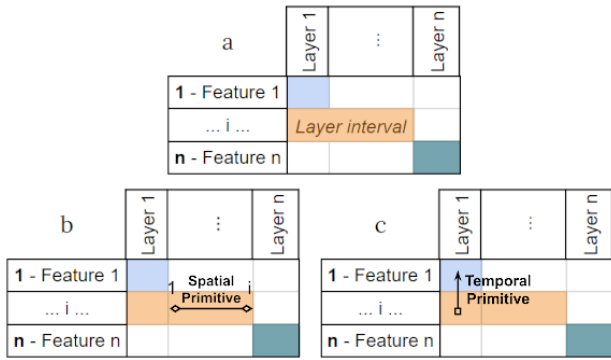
a

| | Layer 1 | ⋮ | Layer n |
|---|---|---|---|
| 1 - Feature 1 | | | |
| ... i ... | Layer interval | | |
| n - Feature n | | | |

b

| | Layer 1 | ⋮ | Layer n |
|---|---|---|---|
| 1 - Feature 1 | | | |
| ... i ... | 1 Spatial Primitive i | | |
| n - Feature n | | | |

c

| | Layer 1 | ⋮ | Layer n |
|---|---|---|---|
| 1 - Feature 1 | Temporal Primitive | | |
| ... i ... | | | |
| n - Feature n | | | |